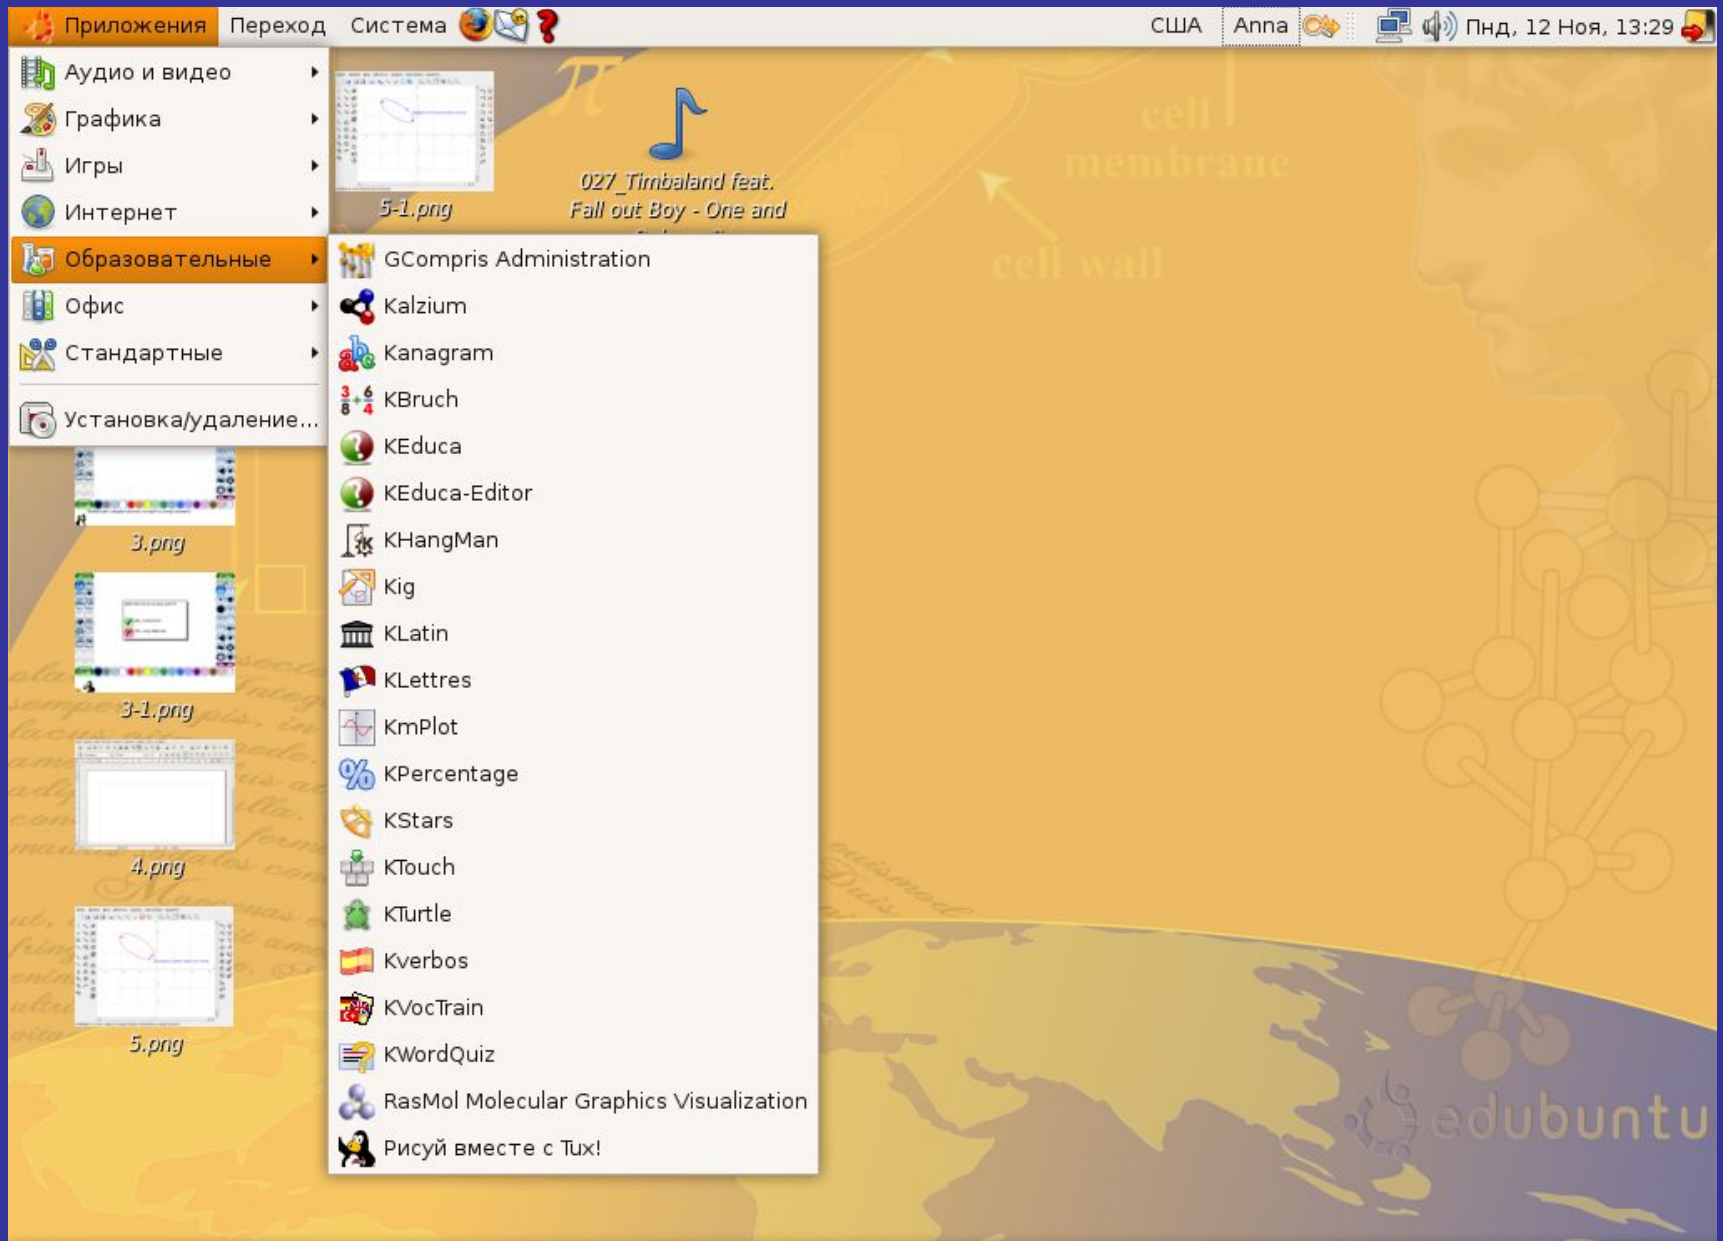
Приложения Переход Система США Anna Пнд, 12 Ноя, 13:29

Аудио и видео
Графика
Игры
Интернет
Образовательные
Офис
Стандартные
Установка/удаление...

5-1.png
027_Timbaland feat. Fall out Boy - One and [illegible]

cell membrane
cell wall

GCompris Administration
Kalzium
Kanagram
KBruch
KEduca
KEduca-Editor
KHangMan
Kig
KLatin
KLettres
KmPlot
KPercentage
KStars
KTouch
KTurtle
Kverbos
KVocTrain
KWordQuiz
RasMol Molecular Graphics Visualization
Рисуй вместе с Tux!

3.png
3-1.png
4.png
5.png

edubuntu